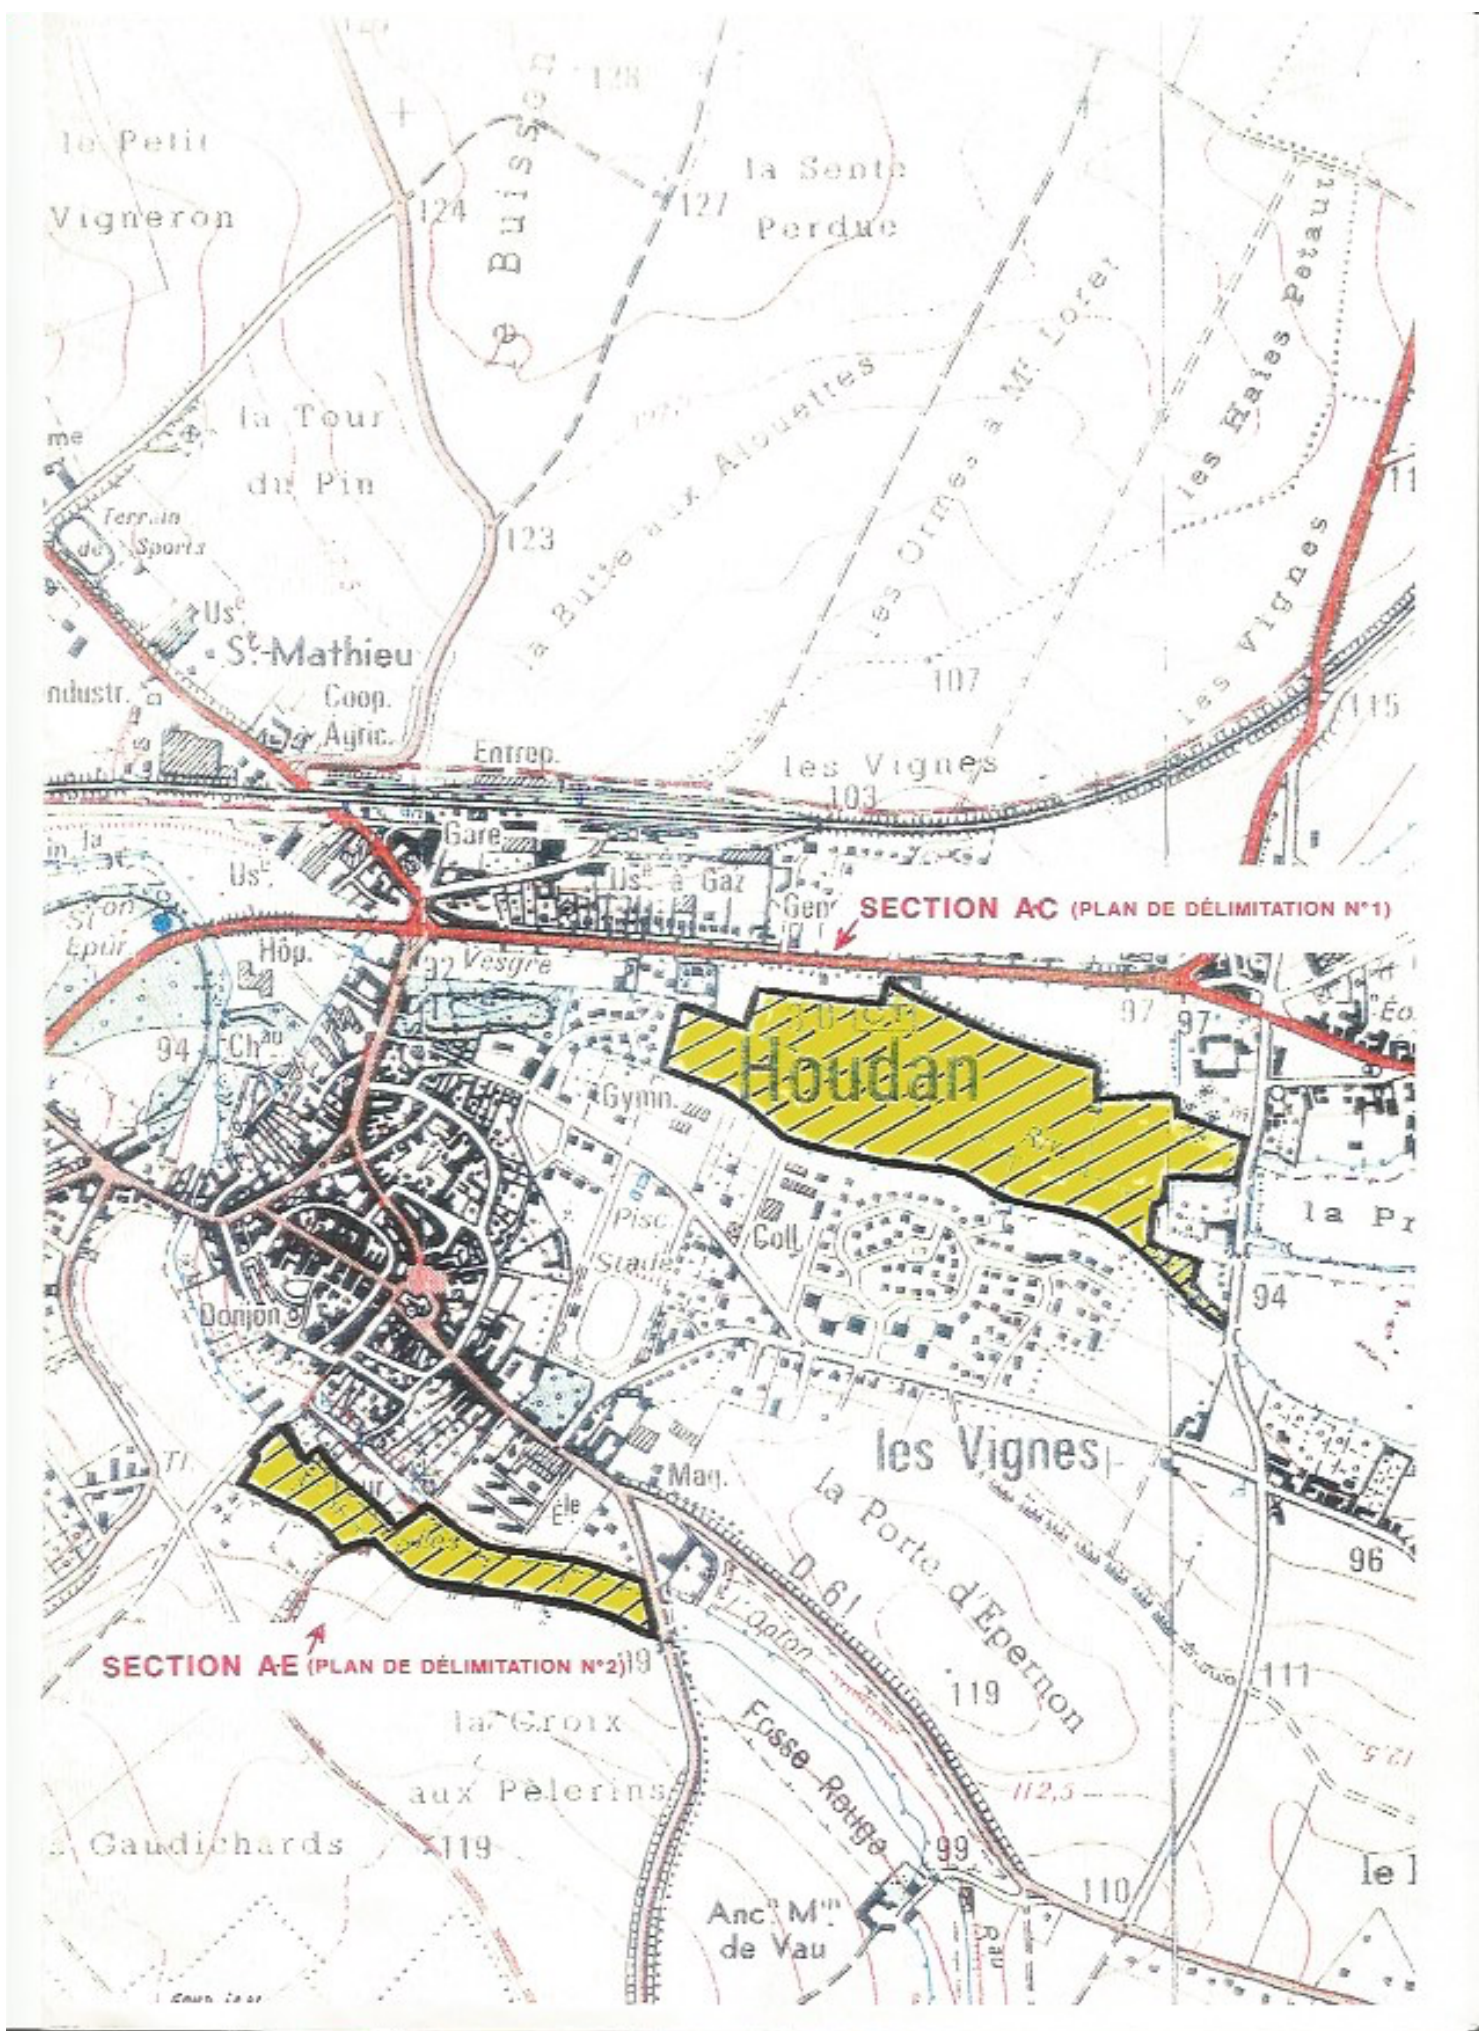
128
le Petit
Vigneron
124
le Buisson
127
la Sente
Perdue
les Haies Petaut
la Butte aux Alouettes
les Ormes à Mt Loret
la Tour
du Pin
me
Terrain
de Sports
123
les Vignes
Usε
St-Mathieu
ndustr.
Coop.
Agric.
107
115
Entrep.
les Vignes
103
Gare
Usε
Usε à Gaz
Genie
SECTION AC (PLAN DE DÉLIMITATION N°1)
Hôp.
Vesgre
St
Epur
94
Chau
97
97
Houdan
Gymn.
Pisc.
Stade
Coll.
la Pr
Donjon
94
les Vignes
Mag.
la Porte d'Epernon
96
D 61
Opton
SECTION AE (PLAN DE DÉLIMITATION N°2)
119
111
119
la Croix
aux Pèlerins
Fosse Rouge
112,5
Gaudichards
119
99
le
110
Ancn Mlin
de Vau